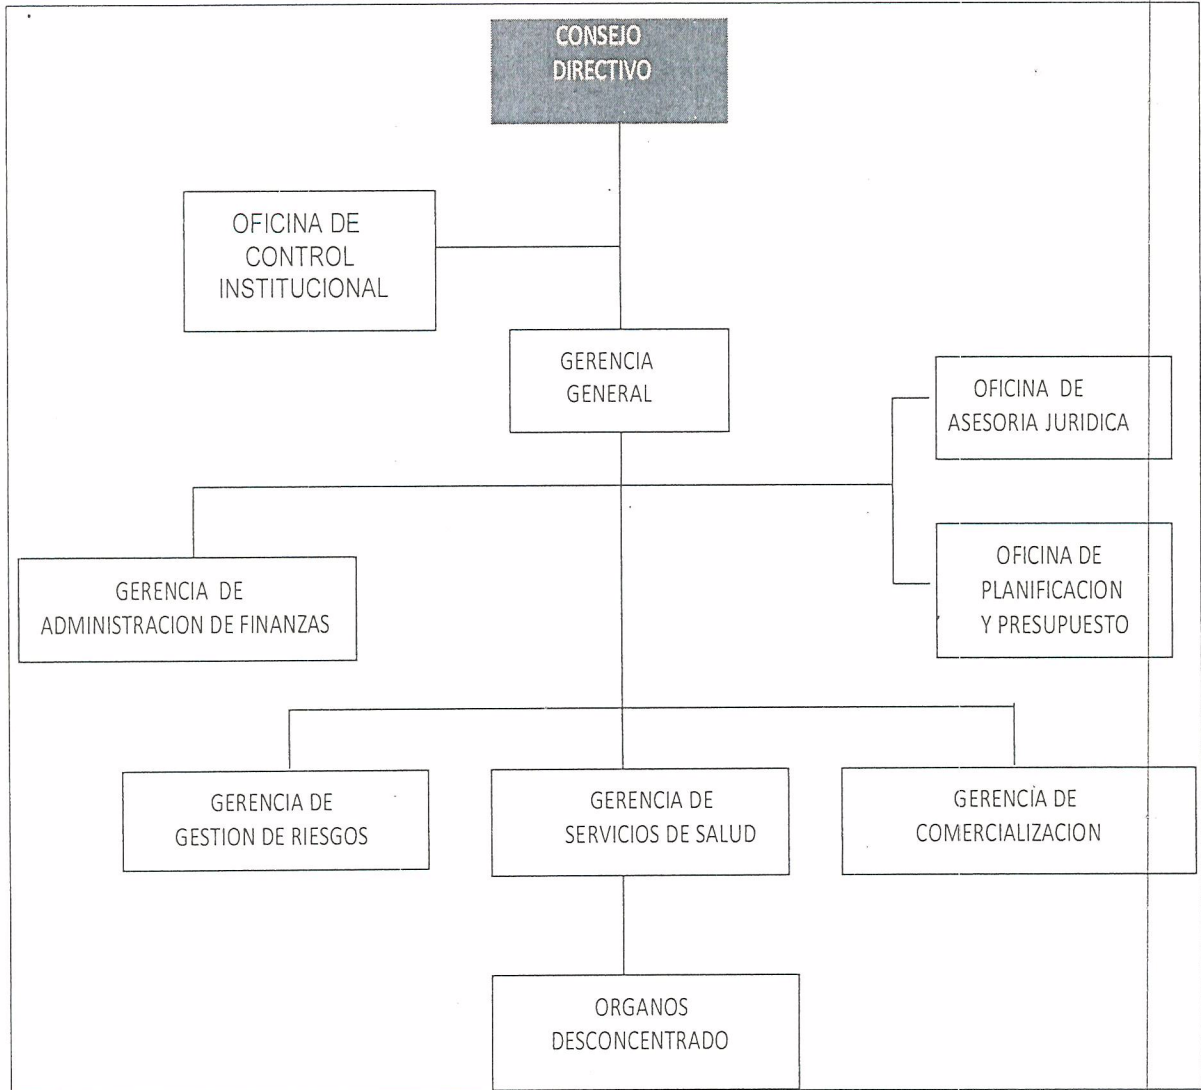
CONSEJO DIRECTIVO

OFICINA DE CONTROL INSTITUCIONAL

GERENCIA GENERAL

OFICINA DE ASESORIA JURIDICA

GERENCIA DE ADMINISTRACION DE FINANZAS

OFICINA DE PLANIFICACION Y PRESUPUESTO

GERENCIA DE GESTION DE RIESGOS

GERENCIA DE SERVICIOS DE SALUD

GERENCÍA DE COMERCIALIZACION

ORGANOS DESCONCENTRADO